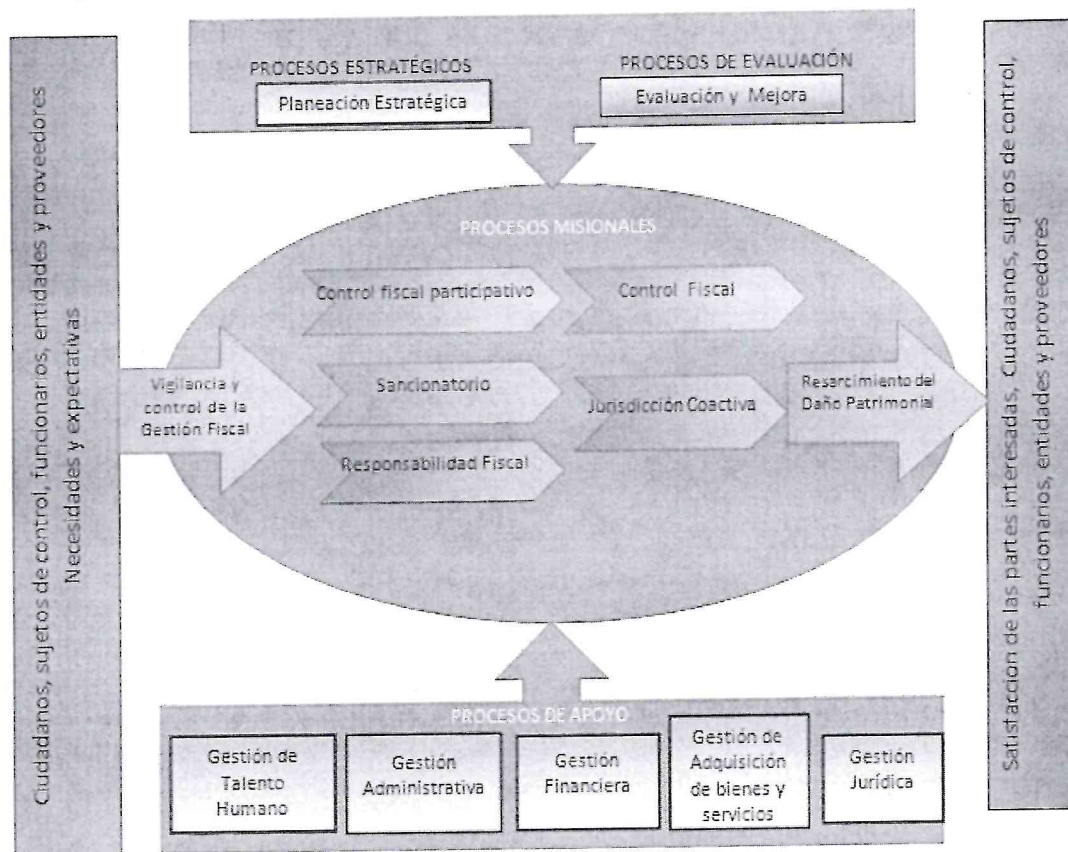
Ciudadanos, sujetos de control, funcionarios, entidades y proveedores
Necesidades y expectativas

PROCESOS ESTRATÉGICOS
Planeación Estratégica

PROCESOS DE EVALUACIÓN
Evaluación y Mejora

PROCESOS MISIONALES

Control fiscal participativo

Control Fiscal

Vigilancia y control de la Gestión Fiscal

Sancionatorio

Jurisdicción Coactiva

Resarcimiento del Daño Patrimonial

Responsabilidad Fiscal

PROCESOS DE APOYO

Gestión de Talento Humano

Gestión Administrativa

Gestión Financiera

Gestión de Adquisición de bienes y servicios

Gestión Jurídica

Satisfacción de las partes interesadas, Ciudadanos, sujetos de control, funcionarios, entidades y proveedores